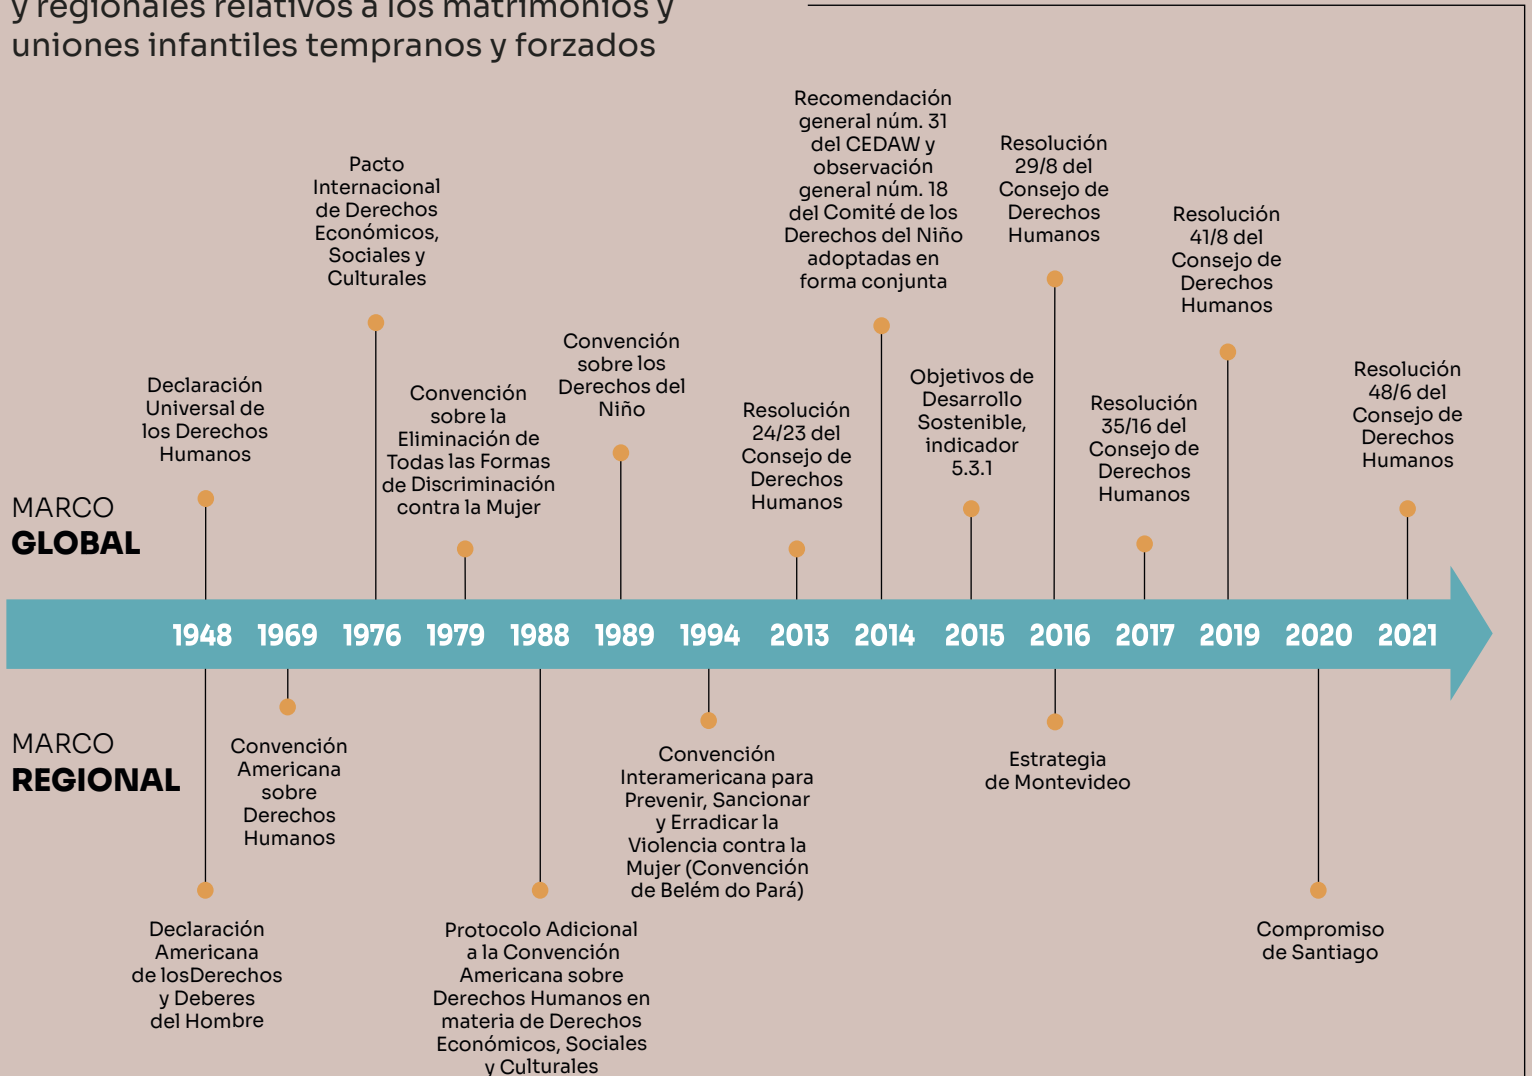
y regionales relativos a los matrimonios y uniones infantiles tempranos y forzados

Recomendación general núm. 31 del CEDAW y observación general núm. 18 del Comité de los Derechos del Niño adoptadas en forma conjunta

Resolución 29/8 del Consejo de Derechos Humanos

Resolución 41/8 del Consejo de Derechos Humanos

Pacto Internacional de Derechos Económicos, Sociales y Culturales

Convención sobre los Derechos del Niño

Declaración Universal de los Derechos Humanos

Convención sobre la Eliminación de Todas las Formas de Discriminación contra la Mujer

Resolución 24/23 del Consejo de Derechos Humanos

Objetivos de Desarrollo Sostenible, indicador 5.3.1

Resolución 35/16 del Consejo de Derechos Humanos

Resolución 48/6 del Consejo de Derechos Humanos

MARCO
GLOBAL

1948 1969 1976 1979 1988 1989 1994 2013 2014 2015 2016 2017 2019 2020 2021

MARCO
REGIONAL

Convención Americana sobre Derechos Humanos

Convención Interamericana para Prevenir, Sancionar y Erradicar la Violencia contra la Mujer (Convención de Belém do Pará)

Estrategia de Montevideo

Declaración Americana de losDerechos y Deberes del Hombre

Protocolo Adicional a la Convención Americana sobre Derechos Humanos en materia de Derechos Económicos, Sociales y Culturales

Compromiso de Santiago